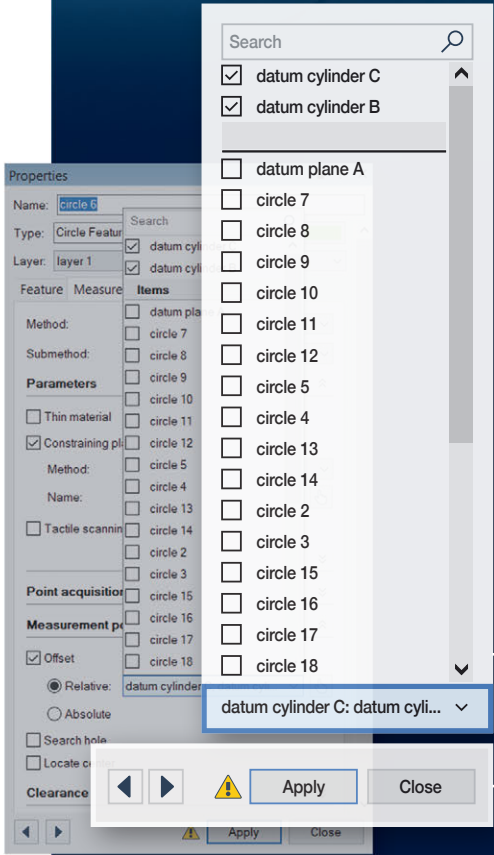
Properties

Name: circle 6

Type: Circle Featur

Layer: layer 1

Feature Measure

Method:

Submethod:

Parameters

Thin material

Constraining pl

Method:

Name:

Tactile scannin

Point acquisitio

Measurement po

Offset

Relative:

Absolute

Search hole

Locate ce

Clearance

Apply Close

Search

datum cylin

datum cyli

Items

datum pla

circle 7

circle 8

circle 9

circle 10

circle 11

circle 12

circle 5

circle 4

circle 13

circle 14

circle 2

circle 3

circle 15

circle 16

circle 17

circle 18

datum cylinder

Search

datum cylinder C

datum cylinder B

datum plane A

circle 7

circle 8

circle 9

circle 10

circle 11

circle 12

circle 5

circle 4

circle 13

circle 14

circle 2

circle 3

circle 15

circle 16

circle 17

circle 18

datum cylinder C: datum cyli...

Apply

Close